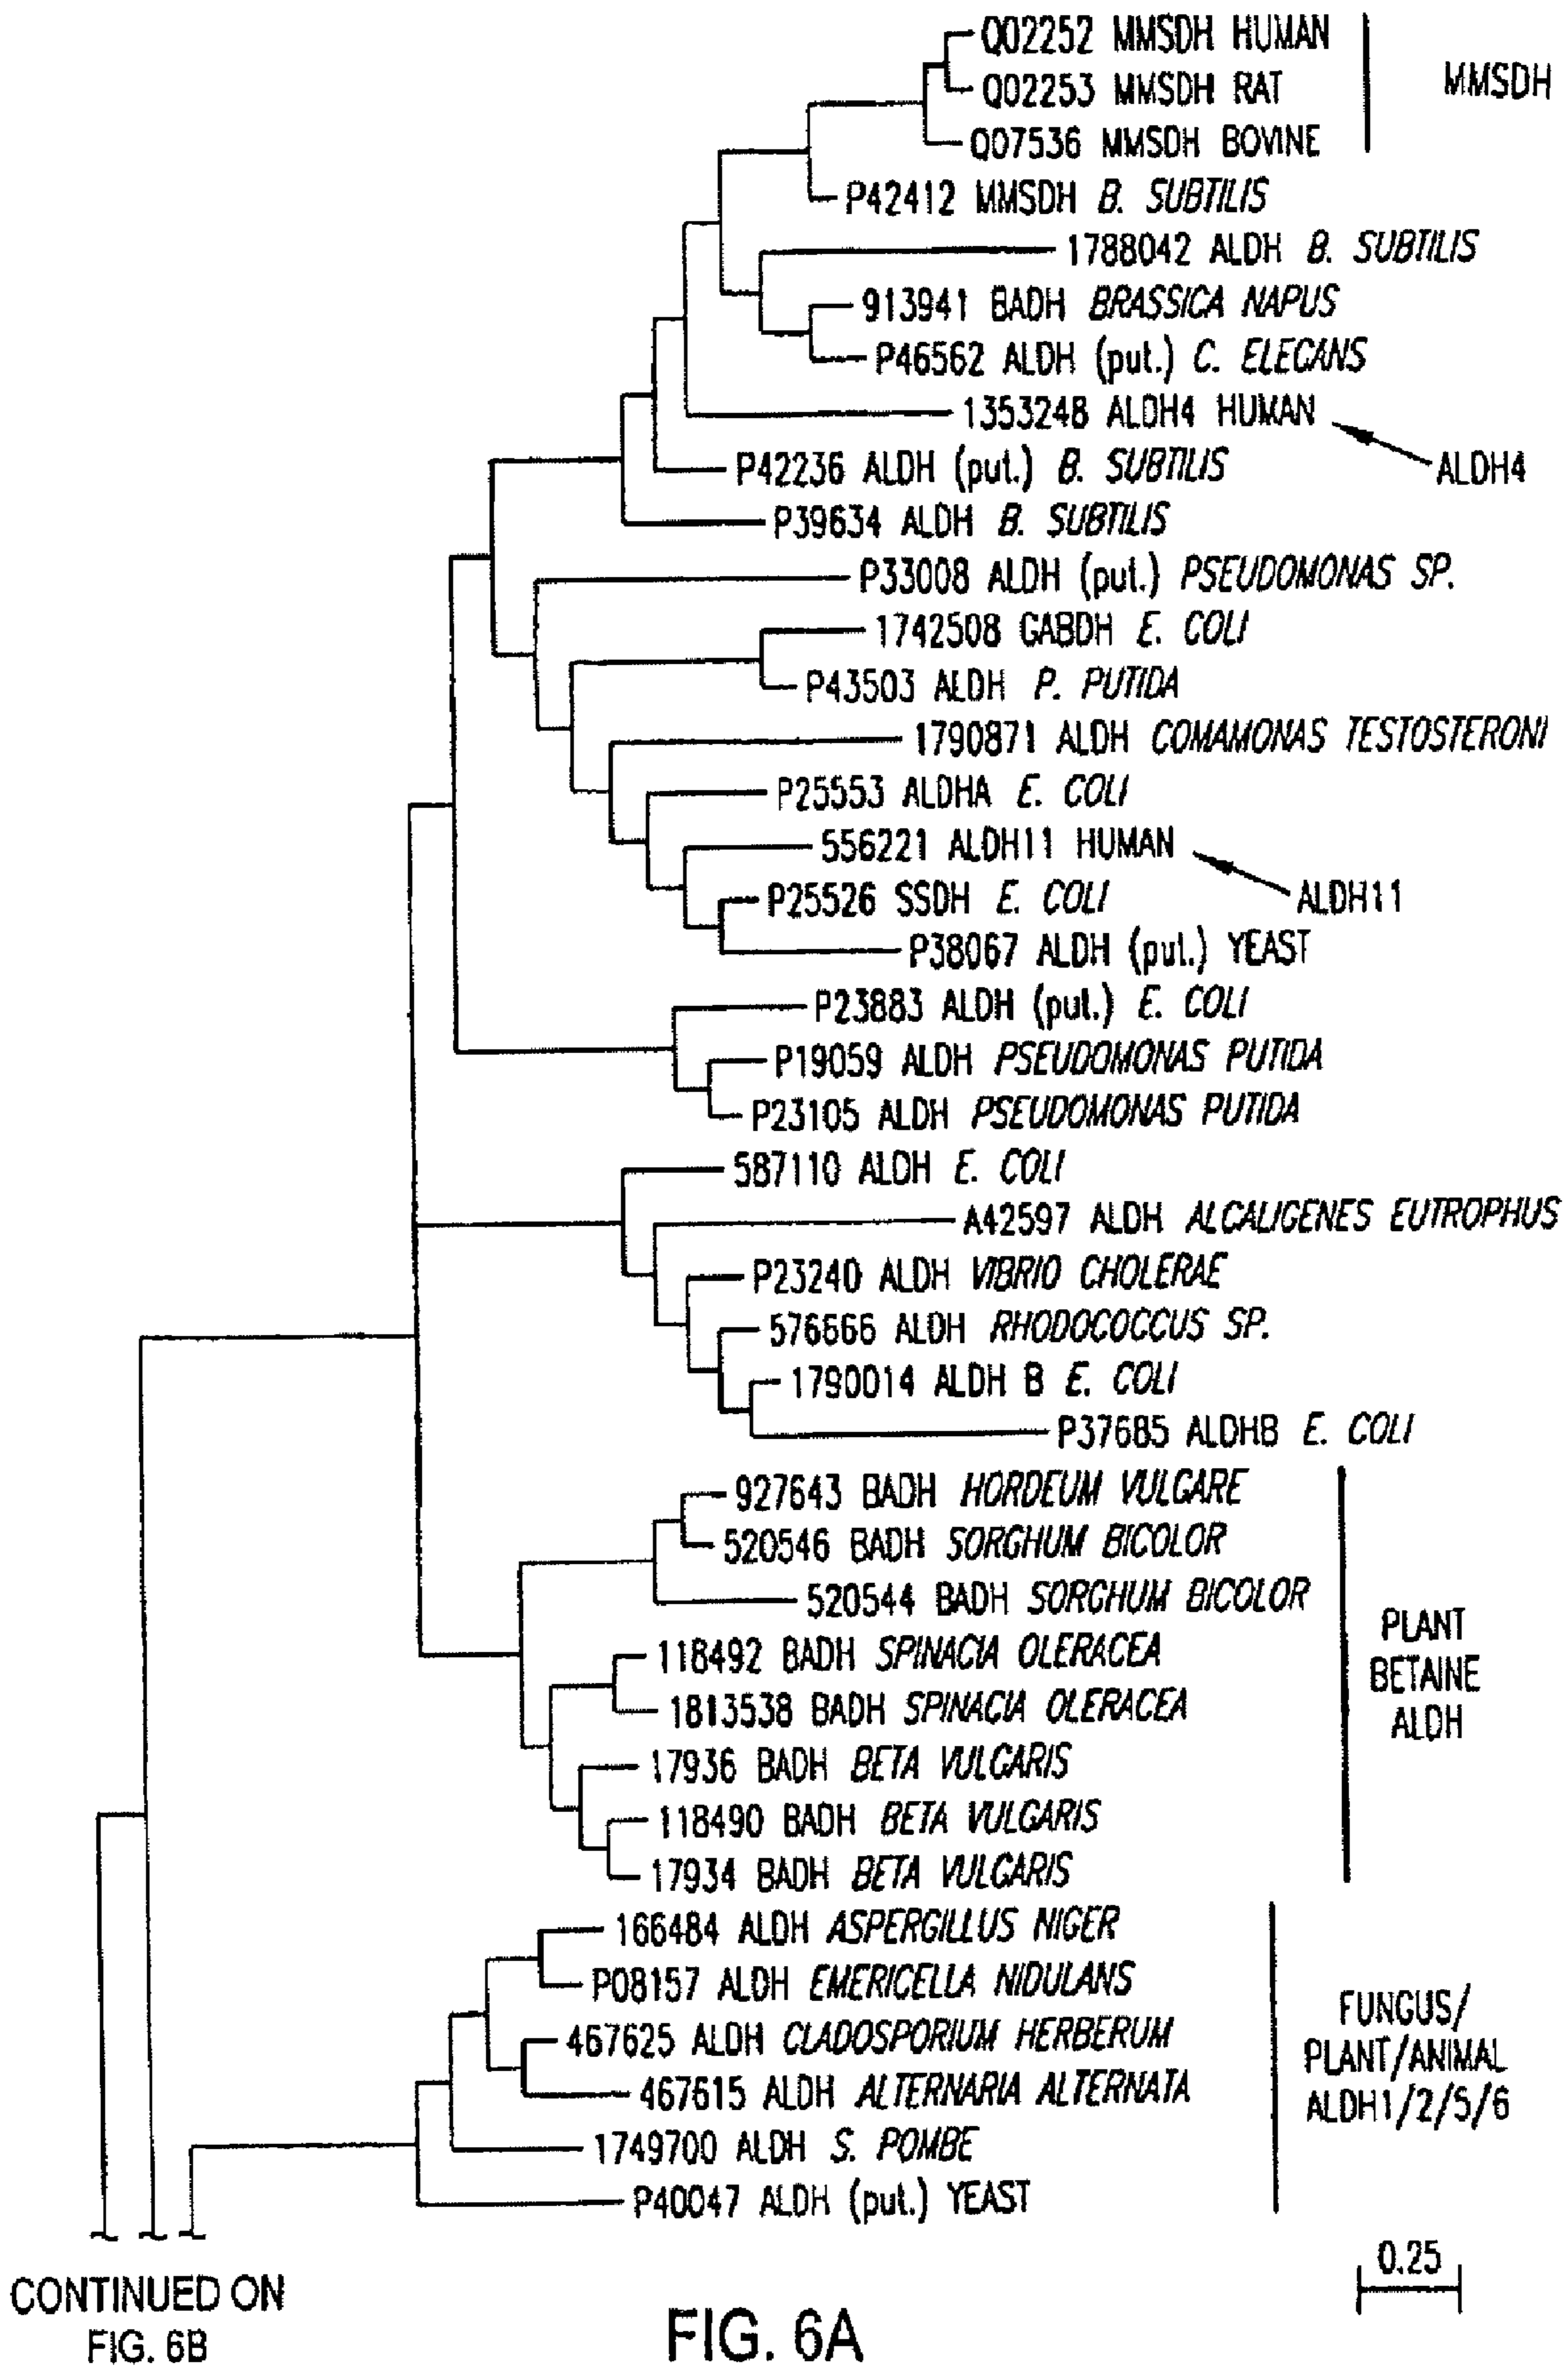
Q02252 MMSDH HUMAN
Q02253 MMSDH RAT
Q07536 MMSDH BOVINE
MMSDH
P42412 MMSDH B. SUBTILIS
1788042 ALDH B. SUBTILIS
913941 BADH BRASSICA NAPUS
P46562 ALDH (put.) C. ELEGANS
1353248 ALDH4 HUMAN
ALDH4
P42236 ALDH (put.) B. SUBTILIS
P39634 ALDH B. SUBTILIS
P33008 ALDH (put.) PSEUDOMONAS SP.
1742508 GABDH E. COLI
P43503 ALDH P. PUTIDA
1790871 ALDH COMAMONAS TESTOSTERONI
P25553 ALDHA E. COLI
556221 ALDH11 HUMAN
ALDH11
P25526 SSDH E. COLI
P38067 ALDH (put.) YEAST
P23883 ALDH (put.) E. COLI
P19059 ALDH PSEUDOMONAS PUTIDA
P23105 ALDH PSEUDOMONAS PUTIDA
587110 ALDH E. COLI
A42597 ALDH ALCALIGENES EUTROPHUS
P23240 ALDH VIBRIO CHOLERAE
576666 ALDH RHODOCOCCUS SP.
1790014 ALDH B E. COLI
P37685 ALDHB E. COLI
927643 BADH HORDEUM VULGARE
520546 BADH SORGHUM BICOLOR
520544 BADH SORGHUM BICOLOR
118492 BADH SPINACIA OLERACEA
1813538 BADH SPINACIA OLERACEA
17936 BADH BETA VULGARIS
118490 BADH BETA VULGARIS
17934 BADH BETA VULGARIS
PLANT BETAINE ALDH
166484 ALDH ASPERGILLUS NIGER
P08157 ALDH EMERICELLA NIDULANS
467625 ALDH CLADOSPORIUM HERBERUM
467615 ALDH ALTERNARIA ALTERNATA
1749700 ALDH S. POMBE
P40047 ALDH (put.) YEAST
FUNGUS/ PLANT/ANIMAL ALDH1/2/5/6
0.25
CONTINUED ON FIG. 6B
FIG. 6A